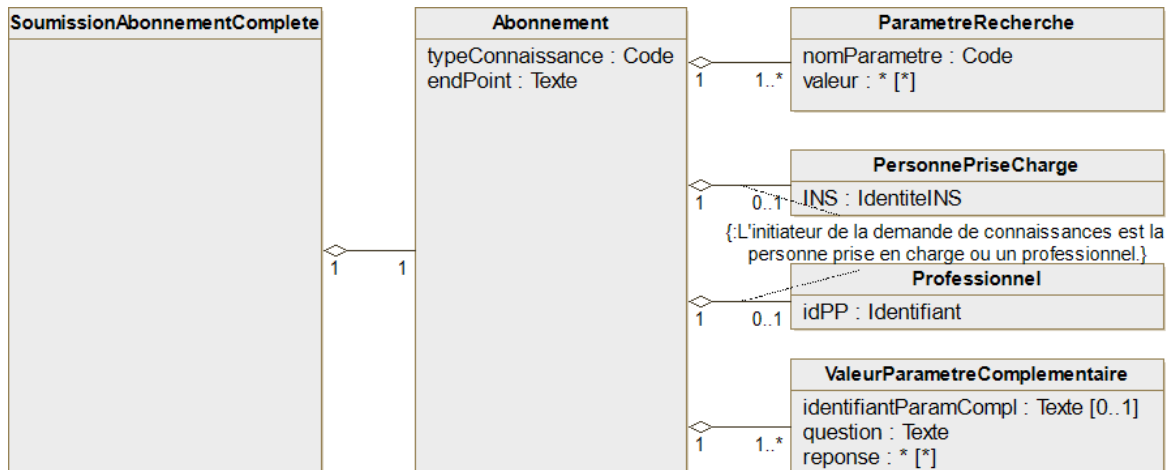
SoumissionAbonnementComplete

1 1

Abonnement

typeConnaissance : Code
endPoint : Texte

1 1..*

ParametreRecherche

nomParametre : Code
valeur : * [*]

1 0..1

PersonnePriseCharge

INS : IdentiteINS

{:L'initiateur de la demande de connaissances est la personne prise en charge ou un professionnel.}

1 0..1

Professionnel

idPP : Identifiant

1 1..*

ValeurParametreComplementaire

identifiantParamCompl : Texte [0..1]
question : Texte
reponse : * [*]